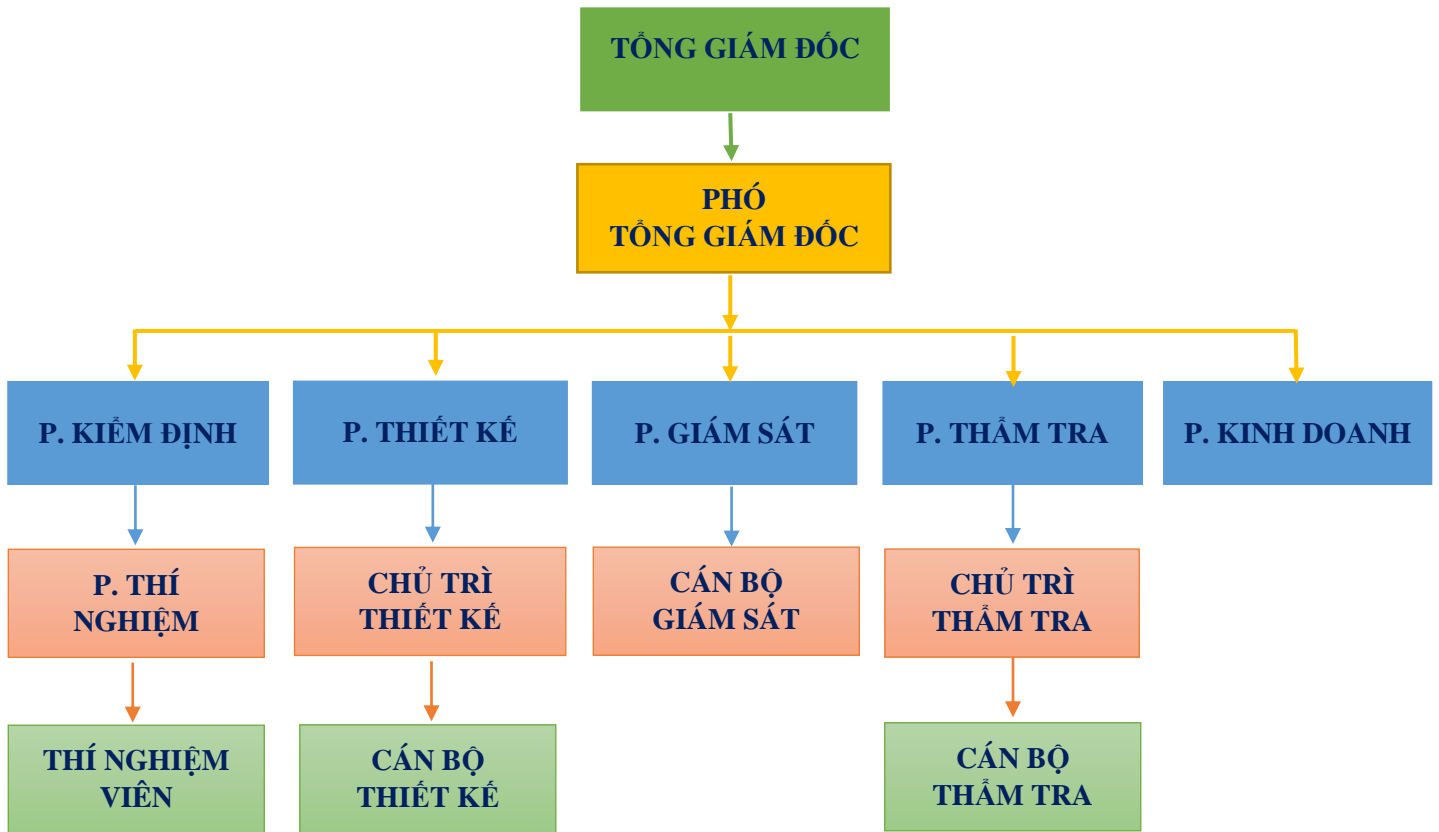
TỔNG GIÁM ĐỐC

PHÓ TỔNG GIÁM ĐỐC

P. KIỂM ĐỊNH

P. THIẾT KẾ

P. GIÁM SÁT

P. THẨM TRA

P. KINH DOANH

P. THÍ NGHIỆM

CHỦ TRÌ THIẾT KẾ

CÁN BỘ GIÁM SÁT

CHỦ TRÌ THẨM TRA

THÍ NGHIỆM VIÊN

CÁN BỘ THIẾT KẾ

CÁN BỘ THẨM TRA